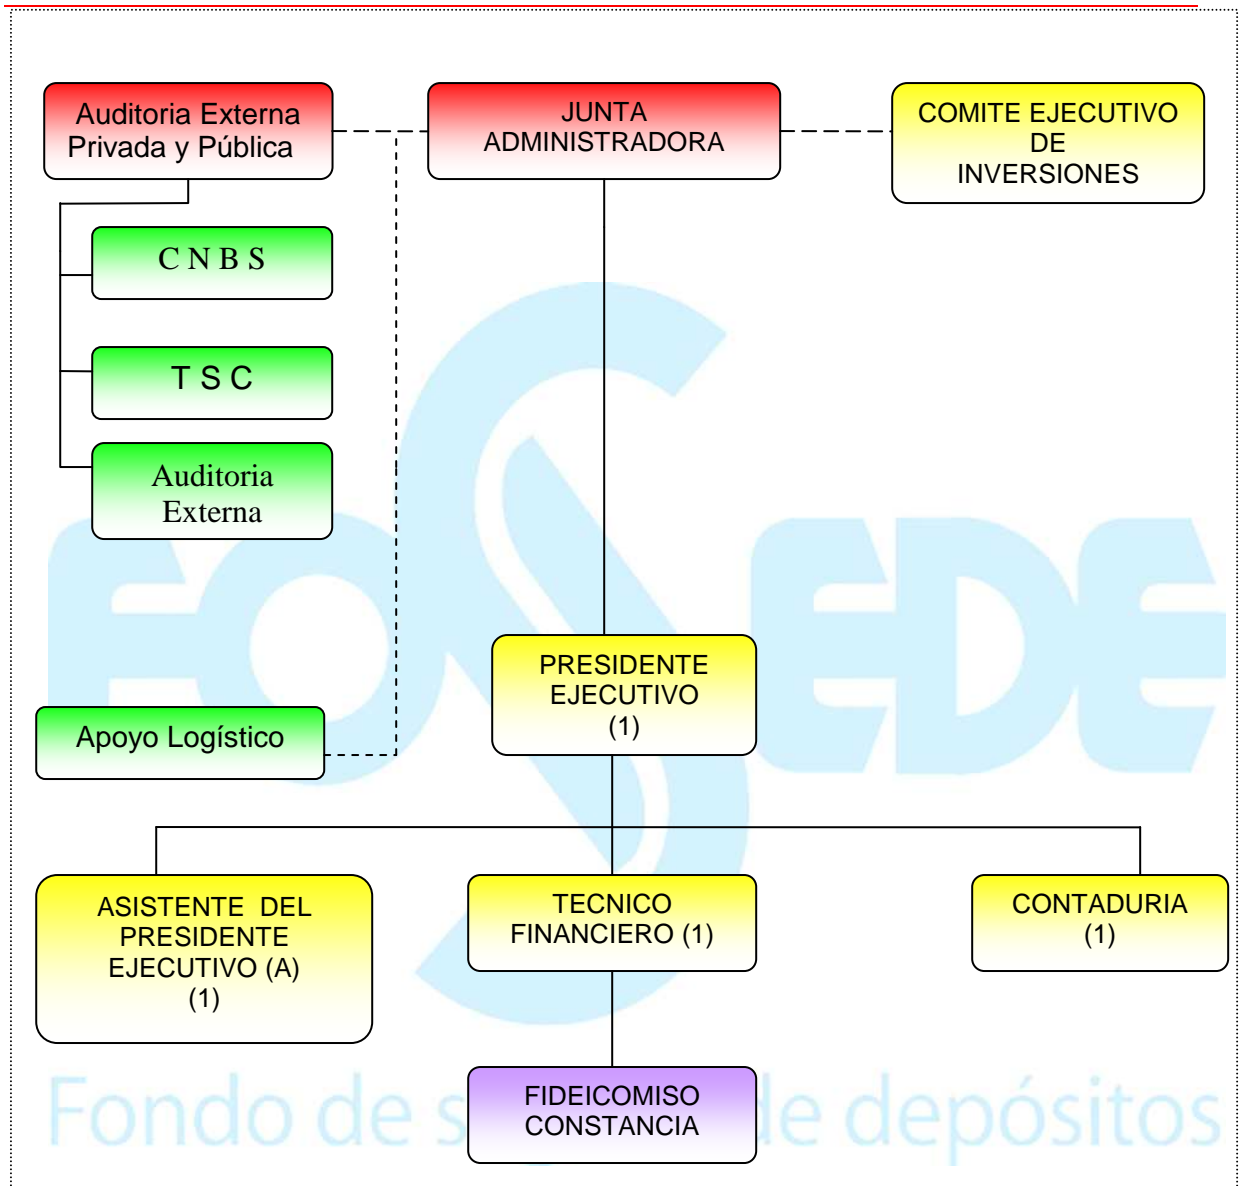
Auditoria Externa Privada y Pública

JUNTA ADMINISTRADORA

COMITE EJECUTIVO DE INVERSIONES

C N B S

T S C

Auditoria Externa

Apoyo Logístico

PRESIDENTE EJECUTIVO (1)

ASISTENTE DEL PRESIDENTE EJECUTIVO (A) (1)

TECNICO FINANCIERO (1)

CONTADURIA (1)

FIDEICOMISO CONSTANCIA

FOSEDE

Fondo de s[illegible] de depósitos